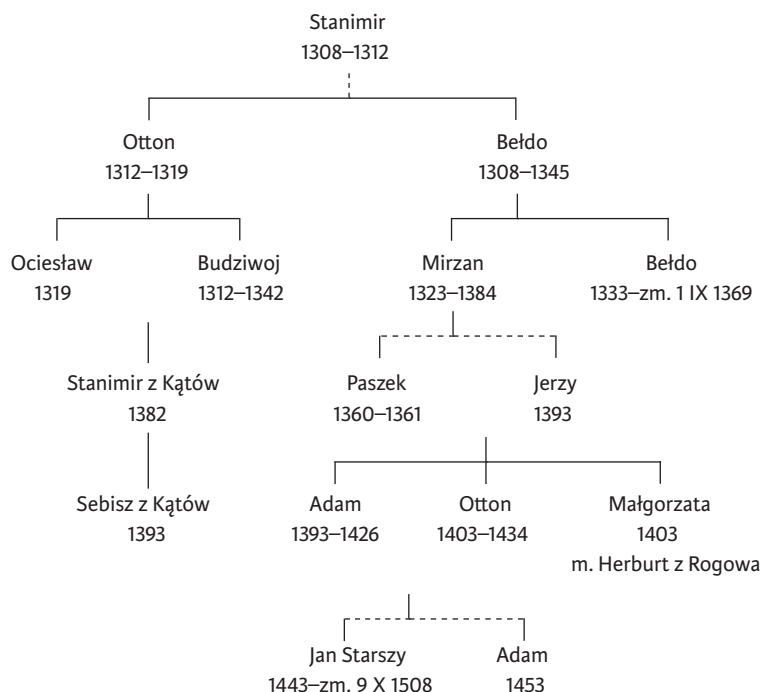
Stanimir
1308–1312

Otton
1312–1319

Bełdo
1308–1345

Ociesław
1319

Budziwoj
1312–1342

Mirzan
1323–1384

Bełdo
1333–zm. 1 IX 1369

Stanimir z Kątów
1382

Paszek
1360–1361

Jerzy
1393

Sebisz z Kątów
1393

Adam
1393–1426

Otton
1403–1434

Małgorzata
1403
m. Herburt z Rogowa

Jan Starszy
1443–zm. 9 X 1508

Adam
1453